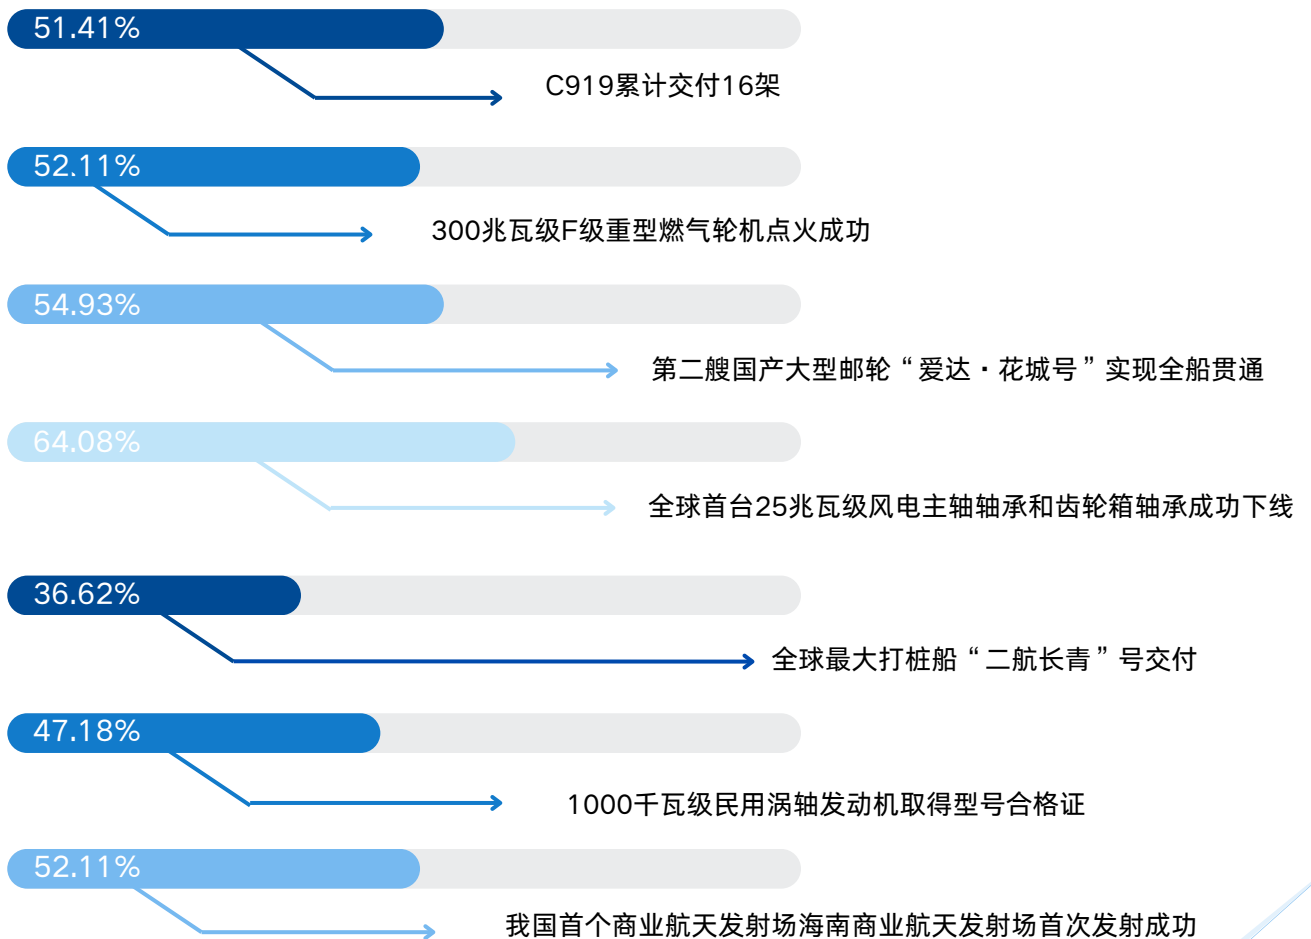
51.41%

C919累计交付16架

52.11%

300兆瓦级F级重型燃气轮机点火成功

54.93%

第二艘国产大型邮轮“爱达·花城号”实现全船贯通

64.08%

全球首台25兆瓦级风电主轴轴承和齿轮箱轴承成功下线

36.62%

全球最大打桩船“二航长青”号交付

47.18%

1000千瓦级民用涡轴发动机取得型号合格证

52.11%

我国首个商业航天发射场海南商业航天发射场首次发射成功